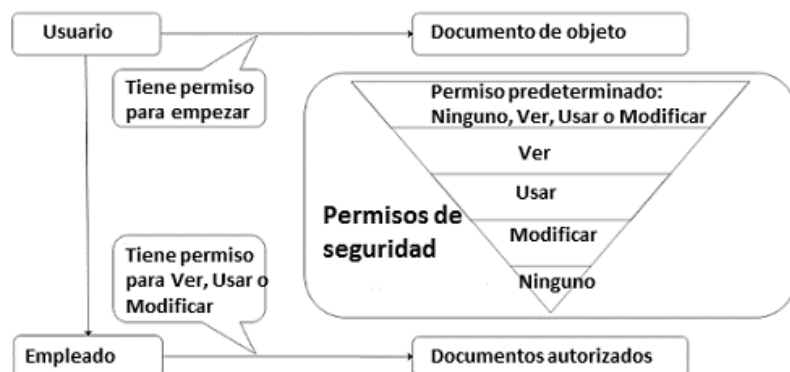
Usuario

Documento de objeto

Tiene permiso para empezar

Permiso predeterminado: Ninguno, Ver, Usar o Modificar

Ver

Usar

Permisos de seguridad

Modificar

Ninguno

Tiene permiso para Ver, Usar o Modificar

Empleado

Documentos autorizados